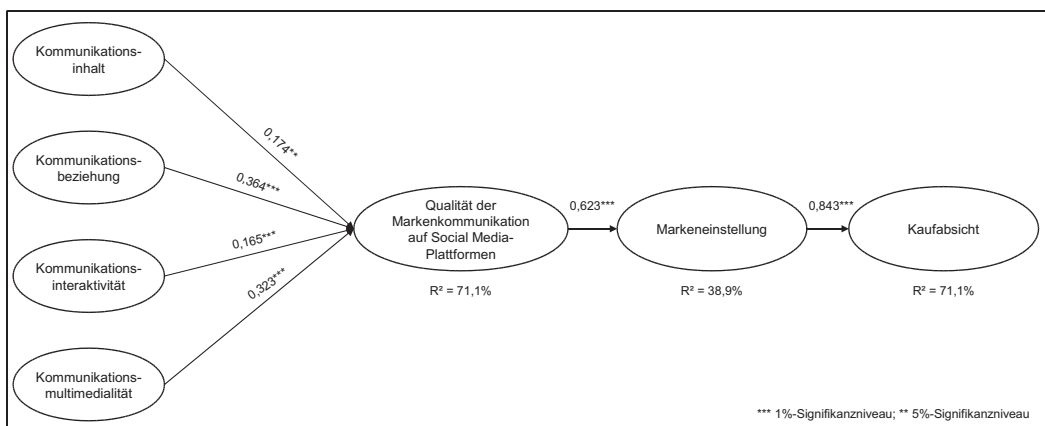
Kommunikationsinhalt

Kommunikationsbeziehung

Kommunikationsinteraktivität

Kommunikationsmultimedialität

0,174**

0,364***

0,165***

0,323***

Qualität der Markenkommunikation auf Social Media-Plattformen

R² = 71,1%

0,623***

Markeneinstellung

R² = 38,9%

0,843***

Kaufabsicht

R² = 71,1%

*** 1%-Signifikanzniveau; ** 5%-Signifikanzniveau